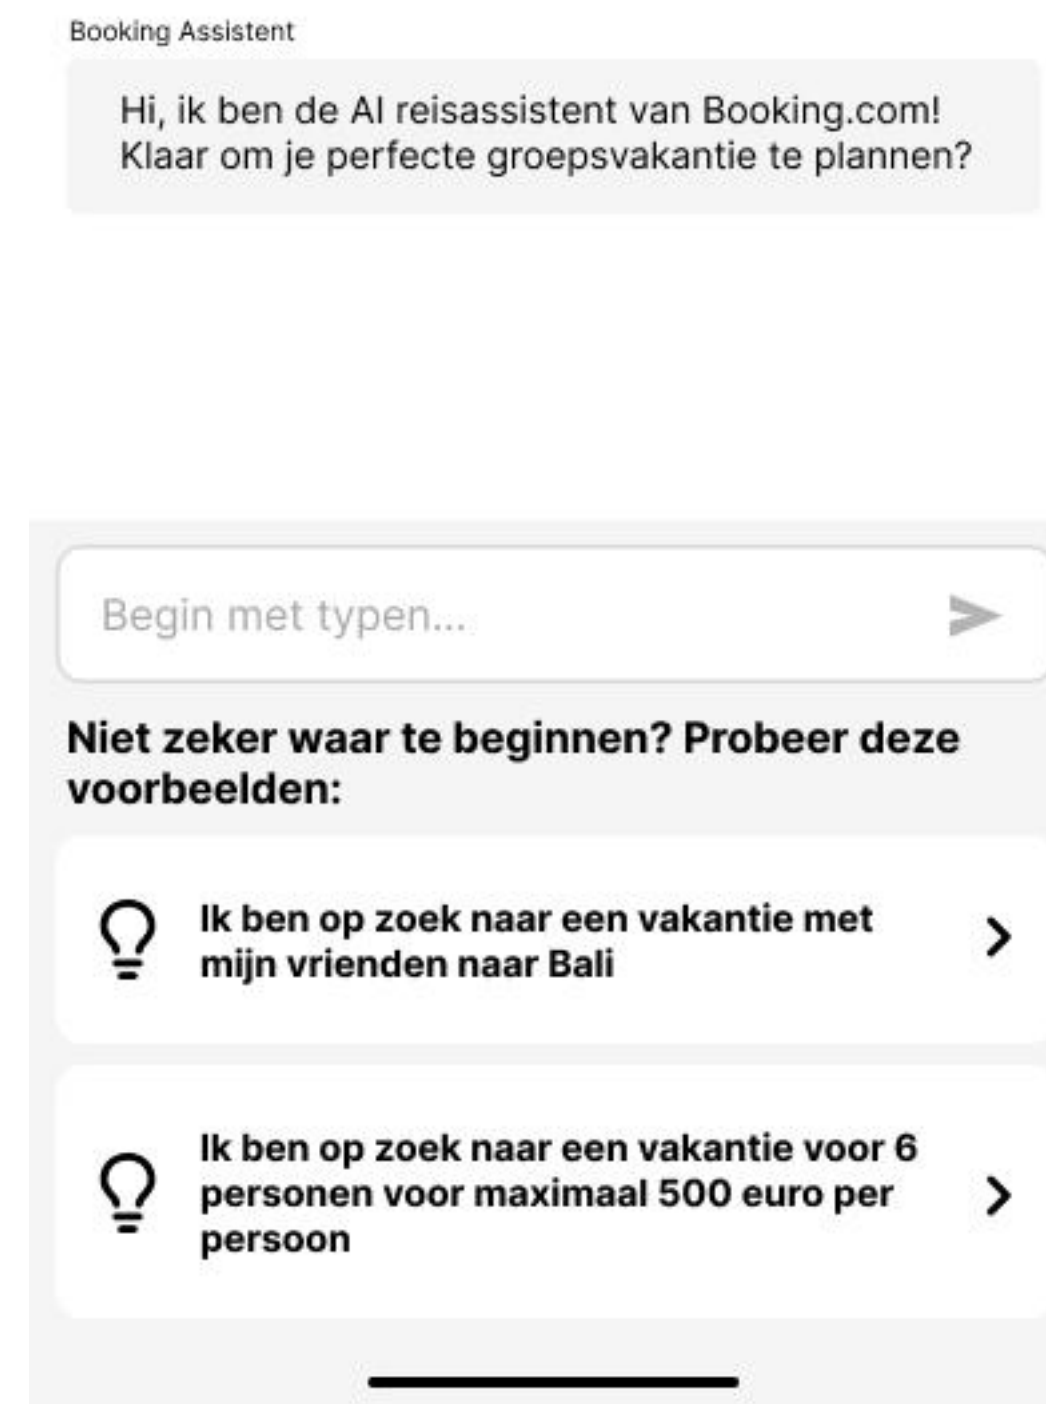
Booking Assistent

Hi, ik ben de AI reisassistent van Booking.com! Klaar om je perfecte groepsvakantie te plannen?

Begin met typen...

Niet zeker waar te beginnen? Probeer deze voorbeelden:

Ik ben op zoek naar een vakantie met mijn vrienden naar Bali

Ik ben op zoek naar een vakantie voor 6 personen voor maximaal 500 euro per persoon